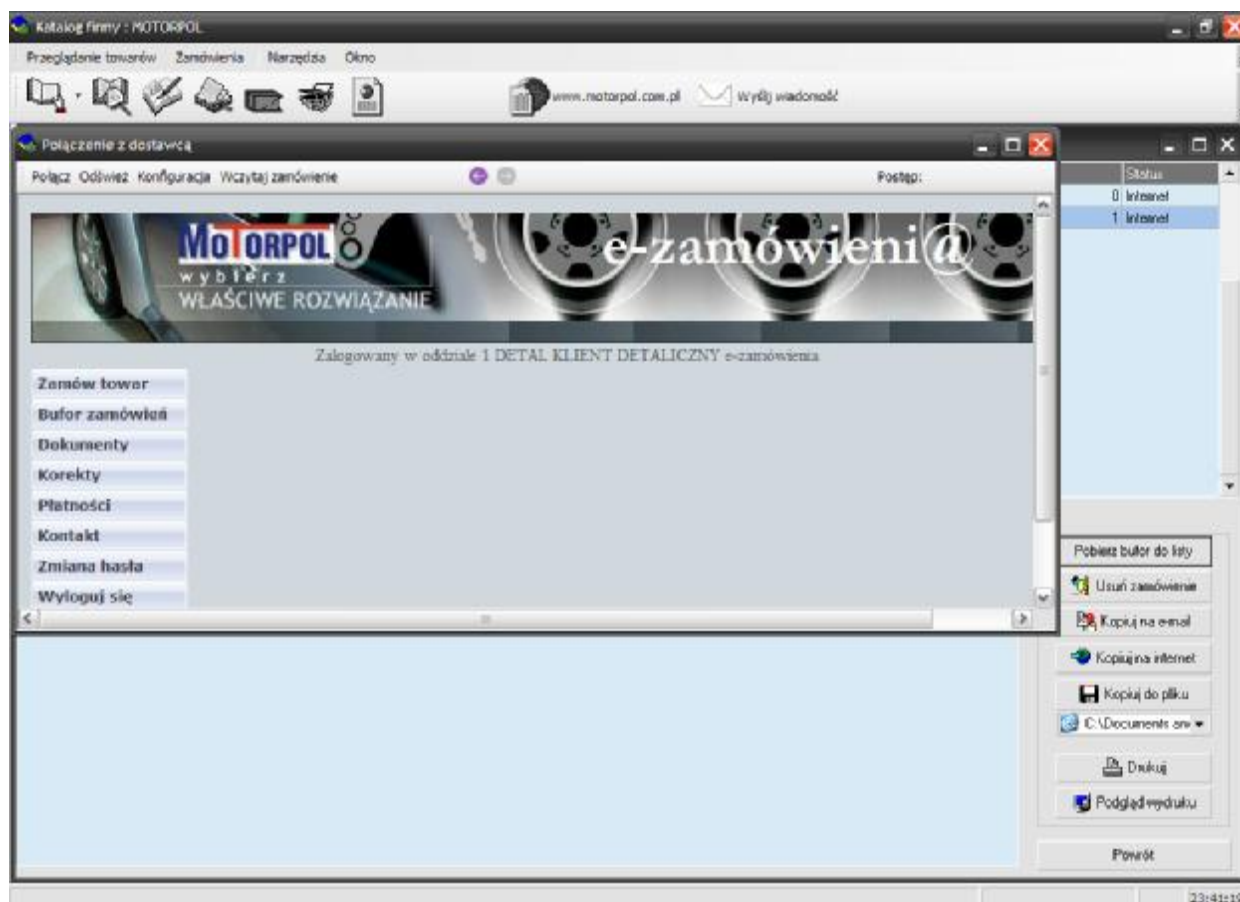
Katalog firmy : MOTORPOL

Przeglądanie towarów Zamówienia Narzędzia Okno

www.motorpol.com.pl Wyślij wiadomość

Połączenie z dostawcą

Połącz Odśwież Konfiguracja Wczytaj zamówienie

Postęp:

MOTORPOL
wybierz
WŁAŚCIWE ROZWIĄZANIE

e-zamówieni@

Zalogowany w oddziale 1 DETAL KLIENT DETALICZNY e-zamówienia

Zamów towar
Bufor zamówień
Dokumenty
Korekty
Płatności
Kontakt
Zmiana hasła
Wyloguj się

| Status |
|---|
| 0 Internet |
| 1 Internet |

Pobierz bufor do listy
Usuń zamówienie
Kopiuj na e-mail
Kopiuj na internet
Kopiuj do pliku
C:\Documents an
Drukuj
Podgląd wydruku
Powrót

23:41:1